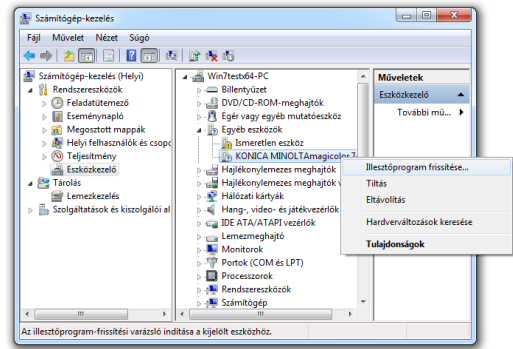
Számítógép-kezelés

Fájl Művelet Nézet Súgó

Számítógép-kezelés (Helyi)
Rendszereszközök
Feladatütemező
Eseménynapló
Megosztott mappák
Helyi felhasználók és csop
Teljesítmény
Eszközkezelő
Tárolás
Lemezkezelés
Szolgáltatások és kiszolgálói al

Win7testx64-PC
Billentyűzet
DVD/CD-ROM-meghajtók
Egér vagy egyéb mutatóeszköz
Egyéb eszközök
Ismeretlen eszköz
KONICA MINOLTAmagicolor 7
Hajlékonylemezes meghajtók
Hajlékonylemezes meghajtó v
Hálózati kártyák
Hang-, videó- és játékvezérlők
IDE ATA/ATAPI vezérlők
Lemezmeghajtó
Monitorok
Portok (COM és LPT)
Processzorok
Rendszereszközök
Számítógép

Illesztőprogram frissítése...
Tiltás
Eltávolítás
Hardverváltozások keresése
Tulajdonságok

Műveletek
Eszközkezelő
További mű...

Az illesztőprogram-frissítési varázsló indítása a kijelölt eszközhöz.